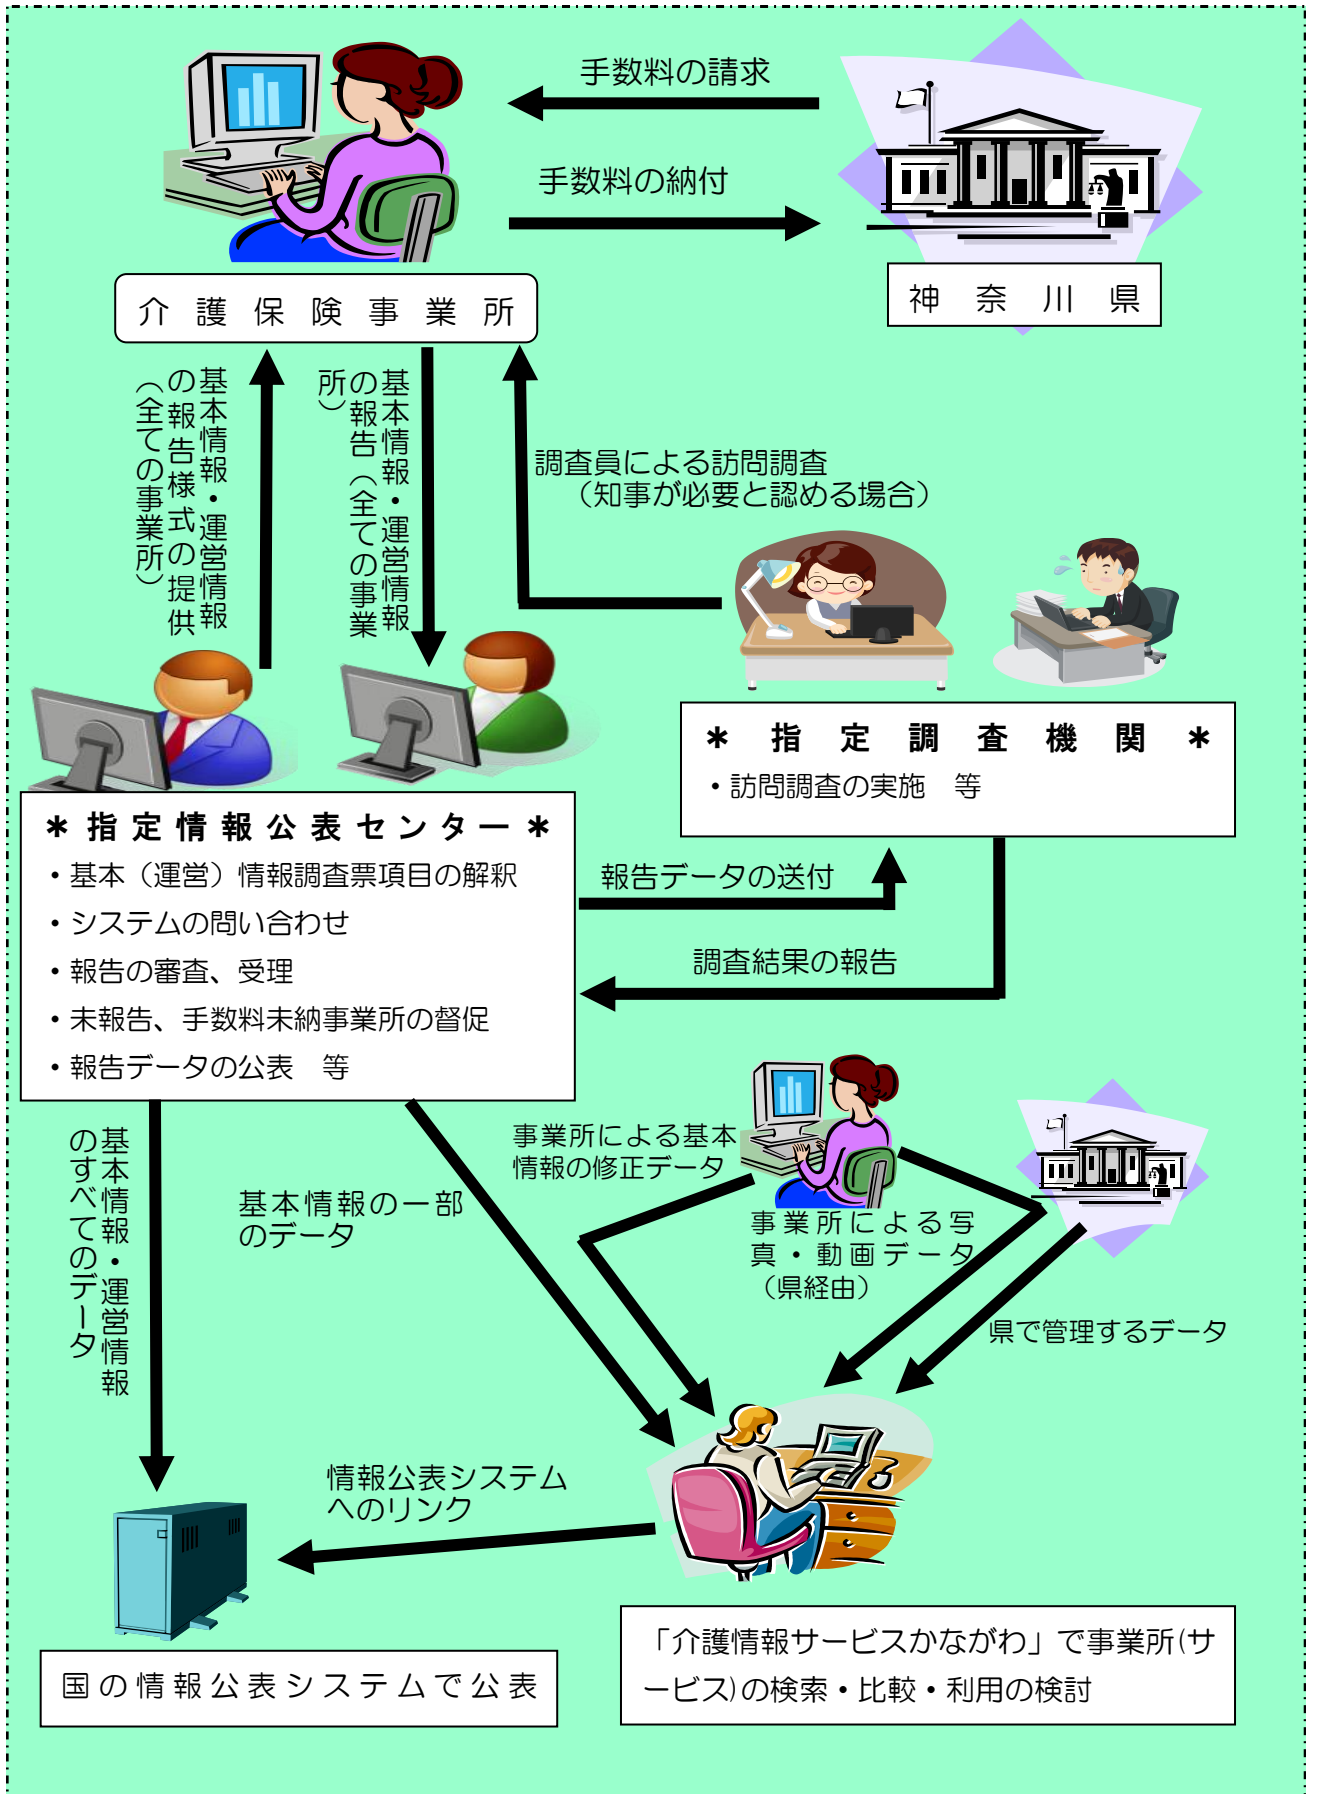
手数料の請求

手数料の納付

介護保険事業所

神奈川県

基本情報・運営情報の報告様式の提供（全ての事業所）

基本情報・運営情報の報告（全ての事業所）

調査員による訪問調査（知事が必要と認める場合）

＊指定調査機関＊
・訪問調査の実施　等

＊指定情報公表センター＊
・基本（運営）情報調査票項目の解釈
・システムの問い合わせ
・報告の審査、受理
・未報告、手数料未納事業所の督促
・報告データの公表　等

報告データの送付

調査結果の報告

事業所による基本情報の修正データ

基本情報・運営情報のすべてのデータ

基本情報の一部のデータ

事業所による写真・動画データ（県経由）

県で管理するデータ

情報公表システムへのリンク

国の情報公表システムで公表

「介護情報サービスかながわ」で事業所(サービス)の検索・比較・利用の検討